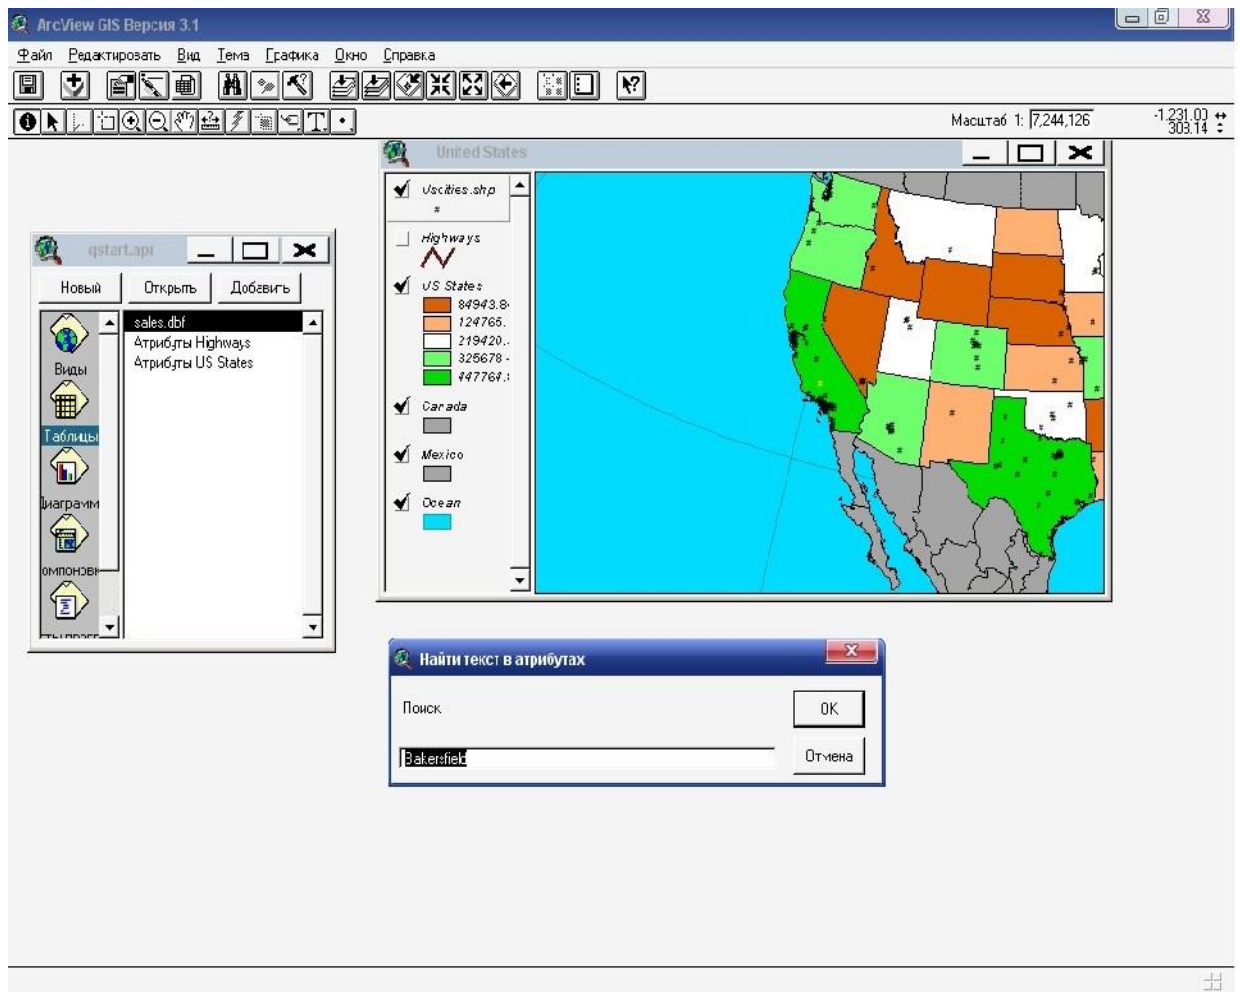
ArcView GIS Версия 3.1

Файл Редактировать Вид Тема Графика Окно Справка

Масштаб 1: 7,244,126

-1,231.03
303.14

United States

Uscities.shp

Highways

US States

84943.8

124765.

219420.

325678 -

447764.

Canada

Mexico

Ocean

qstart.apr

Новый Открыть Добавить

Виды

Таблицы

Диаграмм

омпонов

sales.dbf
Атрибуты Highways
Атрибуты US States

Найти текст в атрибутах

Поиск

OK

Отмена

Bakersfield